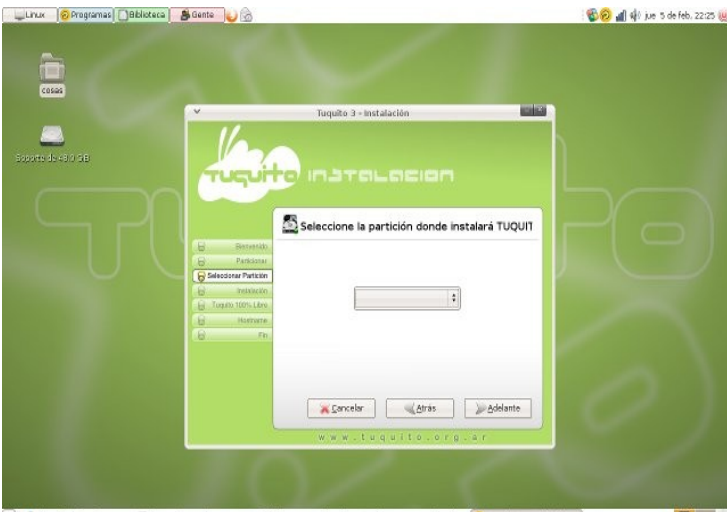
Linux Programas Biblioteca Gente

jue 5 de feb, 22:25

cosas

Soporte de 48,3 GB

Tuquito 3 - Instalación

Tuquito INSTALACION

Seleccione la partición donde instalará TUQUIT

Bienvenido
Particionar
Seleccionar Partición
Instalación
Tuquito 100% Libre
Hostname
Fin

Cancelar
Atrás
Adelante

www.tuquito.org.ar